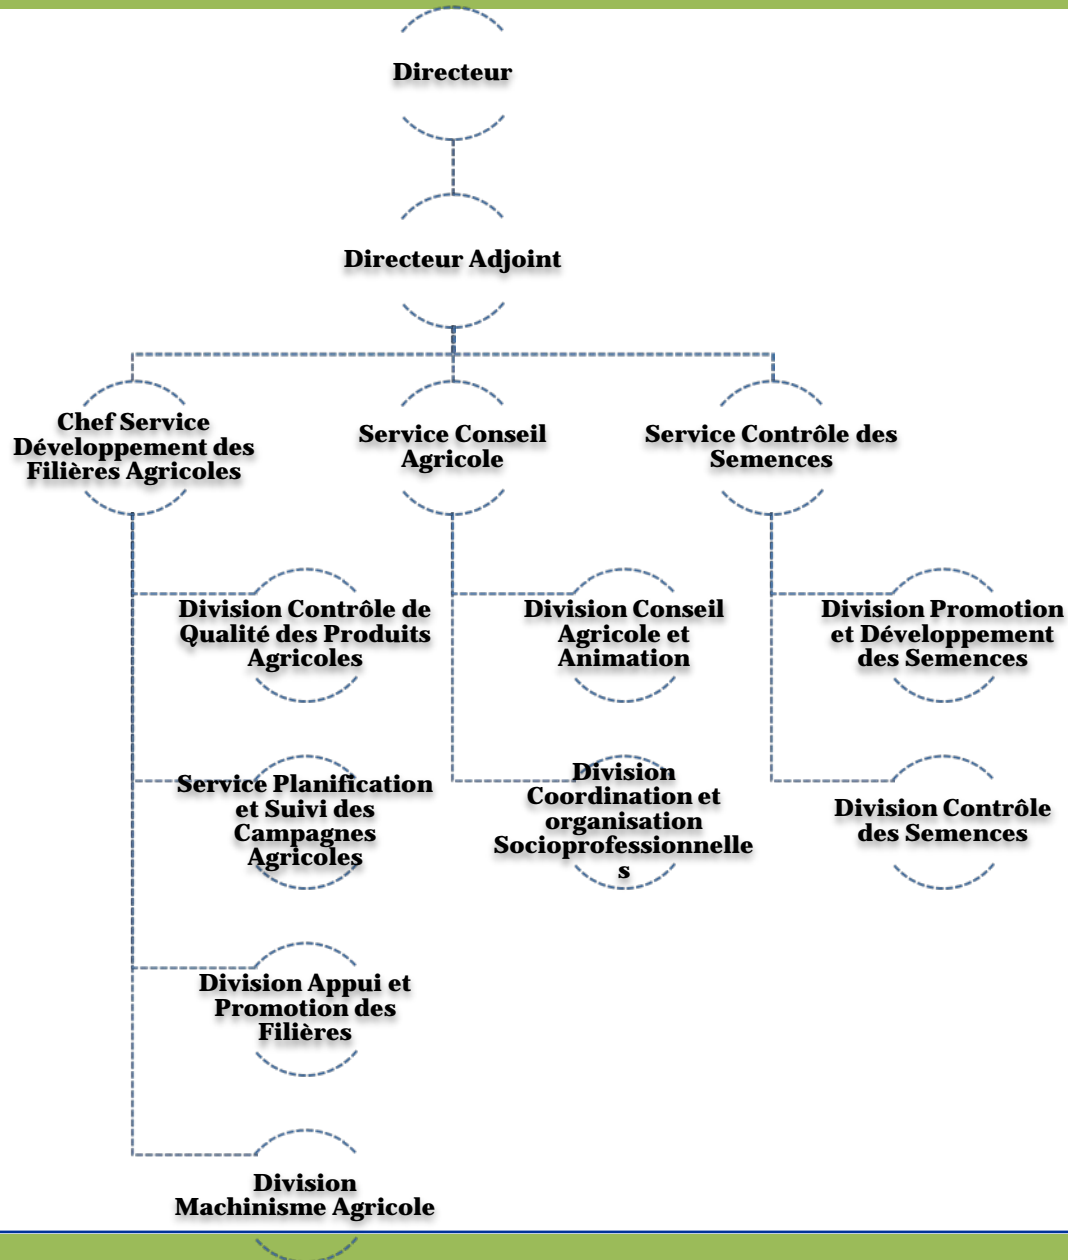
Directeur

Directeur Adjoint

Chef Service Développement des Filières Agricoles

Service Conseil Agricole

Service Contrôle des Semences

Division Contrôle de Qualité des Produits Agricoles

Division Conseil Agricole et Animation

Division Promotion et Développement des Semences

Service Planification et Suivi des Campagnes Agricoles

Division Coordination et organisation Socioprofessionnelle s

Division Contrôle des Semences

Division Appui et Promotion des Filières

Division Machinisme Agricole